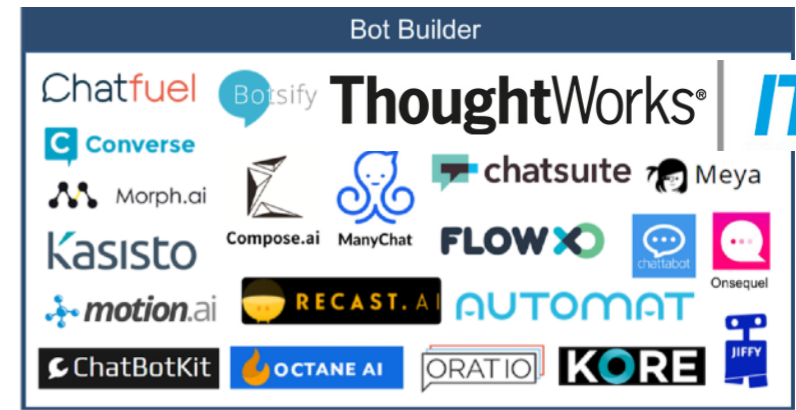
Bot Builder

Chatfuel

Botsify

ThoughtWorks®

IT

Converse

Morph.ai

Kasisto

Compose.ai

ManyChat

chatsuite

Meya

FLOW XO

chattabot

Onsequel

motion.ai

RECAST.AI

AUTOMAT

JIFFY

ChatBotKit

OCTANE AI

ORAT IO

KORE